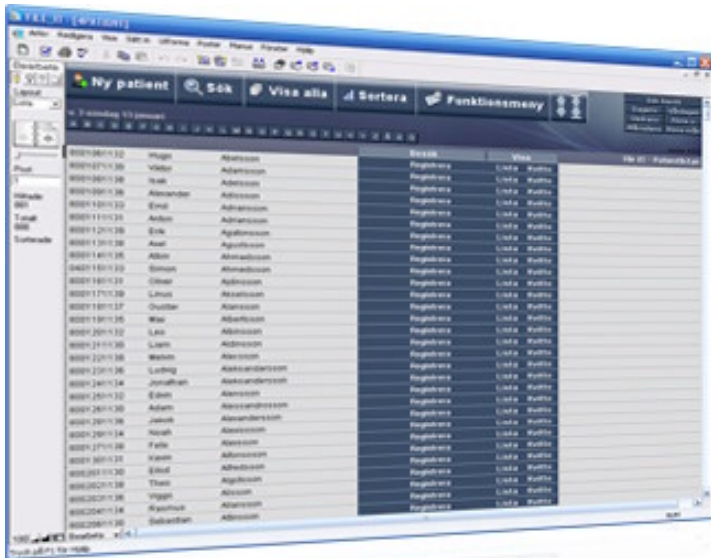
Ny patient
Sök
Visa alla
Sortera
Funktionsmeny

Layout
Lista
Post
Visade
Totalt
Sorterade

| | | | Besök | Visa | |
|---|---|---|---|---|---|
| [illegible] | Hugo | Abelsson | Registrera | Lista | Rattna |
| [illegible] | Viktor | Adamsson | Registrera | Lista | Rattna |
| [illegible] | Nils | Adelsson | Registrera | Lista | Rattna |
| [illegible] | Alexander | Adolfsson | Registrera | Lista | Rattna |
| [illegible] | Emil | Adrahamsson | Registrera | Lista | Rattna |
| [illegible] | Anton | Adriansson | Registrera | Lista | Rattna |
| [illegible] | Erik | Agathonsson | Registrera | Lista | Rattna |
| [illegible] | Axel | Agustsson | Registrera | Lista | Rattna |
| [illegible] | Albin | Ahmadsson | Registrera | Lista | Rattna |
| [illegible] | Simon | Ahmedsson | Registrera | Lista | Rattna |
| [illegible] | Oliver | Aslinsson | Registrera | Lista | Rattna |
| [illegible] | Linus | Akselsson | Registrera | Lista | Rattna |
| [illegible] | Gustav | Alansson | Registrera | Lista | Rattna |
| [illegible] | Max | Albertsson | Registrera | Lista | Rattna |
| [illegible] | Leo | Albinsson | Registrera | Lista | Rattna |
| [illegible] | Liam | Aldinsson | Registrera | Lista | Rattna |
| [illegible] | Melvin | Alecsson | Registrera | Lista | Rattna |
| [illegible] | Ludvig | Aleksandersson | Registrera | Lista | Rattna |
| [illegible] | Jonathan | Aleksandersson | Registrera | Lista | Rattna |
| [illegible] | Edvin | Alemsson | Registrera | Lista | Rattna |
| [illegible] | Adam | Alessandrosson | Registrera | Lista | Rattna |
| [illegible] | Jakob | Alexandersson | Registrera | Lista | Rattna |
| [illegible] | Noah | Alexsson | Registrera | Lista | Rattna |
| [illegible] | Felix | Alexsson | Registrera | Lista | Rattna |
| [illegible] | Kevin | Alfonsson | Registrera | Lista | Rattna |
| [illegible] | Elliot | Alfredsson | Registrera | Lista | Rattna |
| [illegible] | Theo | Algotsson | Registrera | Lista | Rattna |
| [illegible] | Viggo | Alinsson | Registrera | Lista | Rattna |
| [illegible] | Rasmus | Allansson | Registrera | Lista | Rattna |
| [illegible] | Sebastian | Allinsson | Registrera | Lista | Rattna |